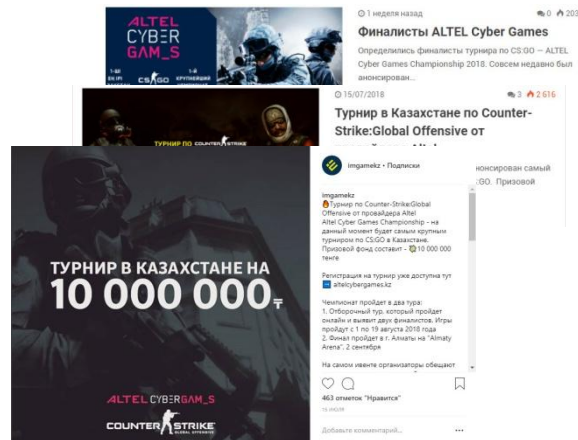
ALTEL CYBER GAM_S

1-ШІ ЕЛ ІРІ CS:GO 1-Й КРУПНЕЙШИЙ

1 неделя назад 0 203

Финалисты ALTEL Cyber Games

Определились финалисты турнира по CS:GO — ALTEL Cyber Games Championship 2018. Совсем недавно был анонсирован...

ТУРНИР ПО COUNTER STRIKE

15/07/2018 3 2 616

Турнир в Казахстане по Counter-Strike:Global Offensive от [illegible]

анонсирован самый :GO. Призовой

ТУРНИР В КАЗАХСТАНЕ НА 10 000 000₸

ALTEL CYBERGAM_S

COUNTER STRIKE GLOBAL OFFENSIVE

imgamekz • Подписки

imgamekz
Турнир по Counter-Strike:Global Offensive от провайдера Altel!
Altel Cyber Games Championship - на данный момент будет самым крупным турниром по CS:GO в Казахстане. Призовой фонд составит - 10 000 000 тенге

Регистрация на турнир уже доступна тут altelcybergames.kz

Чемпионат пройдет в два тура:
1. Отборочный тур, который пройдет онлайн и выявит двух финалистов. Игры пройдут с 1 по 19 августа 2018 года
2. Финал пройдет в г. Алматы на "Almaty Arena", 2 сентября

На самом ивенте организаторы обещают

463 отметок "Нравится"

15 ИЮЛЯ

Добавьте комментарий...